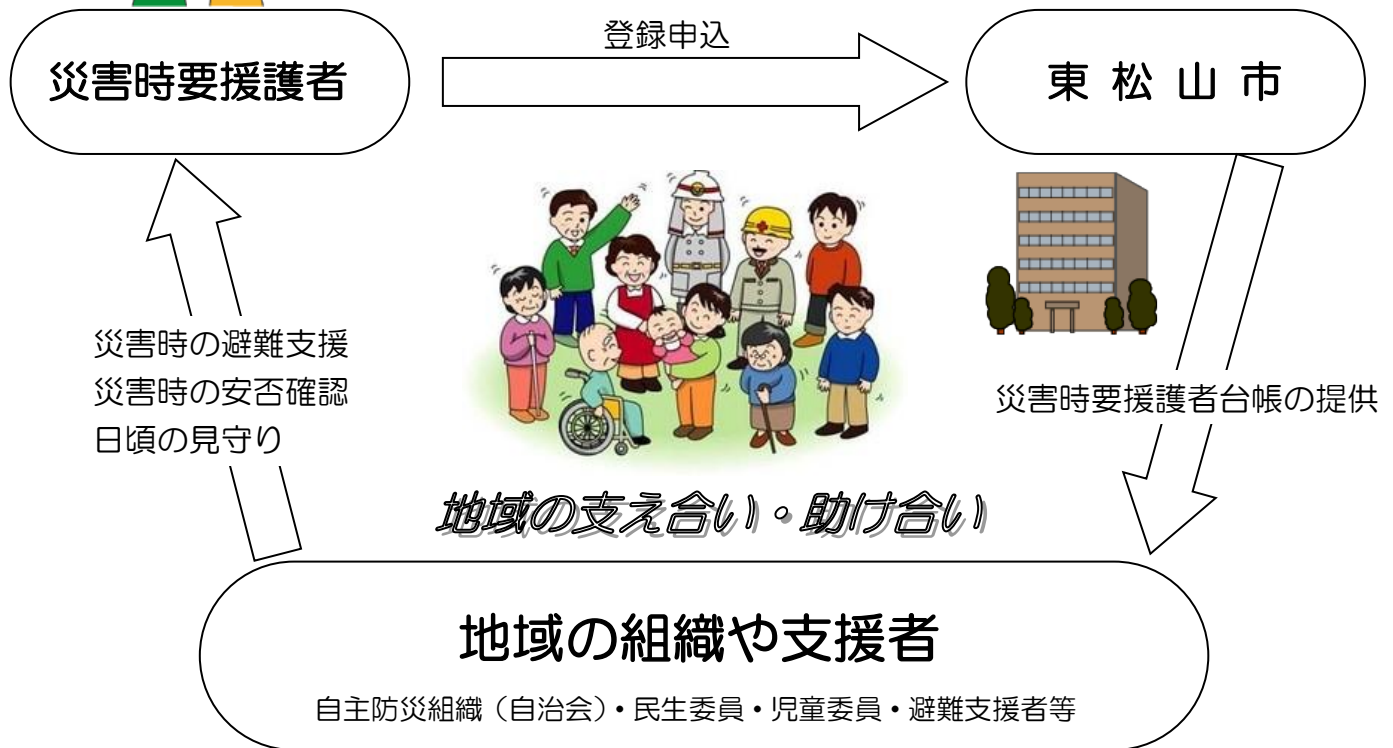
災害時要援護者

登録申込

東 松 山 市

災害時の避難支援
災害時の安否確認
日頃の見守り

災害時要援護者台帳の提供

地域の支え合い・助け合い

地域の組織や支援者

自主防災組織（自治会）・民生委員・児童委員・避難支援者等